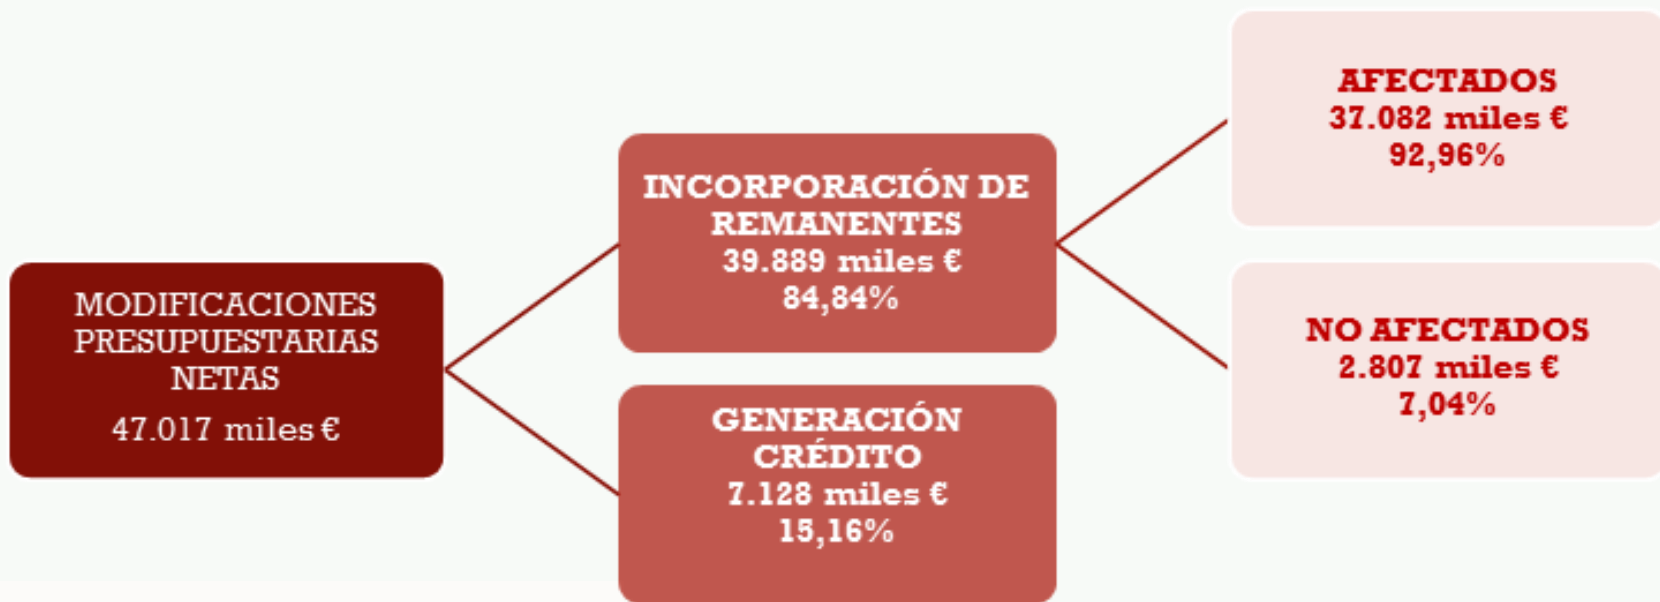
MODIFICACIONES PRESUPUESTARIAS NETAS
47.017 miles €

INCORPORACIÓN DE REMANENTES
39.889 miles €
84,84%

GENERACIÓN CRÉDITO
7.128 miles €
15,16%

AFECTADOS
37.082 miles €
92,96%

NO AFECTADOS
2.807 miles €
7,04%